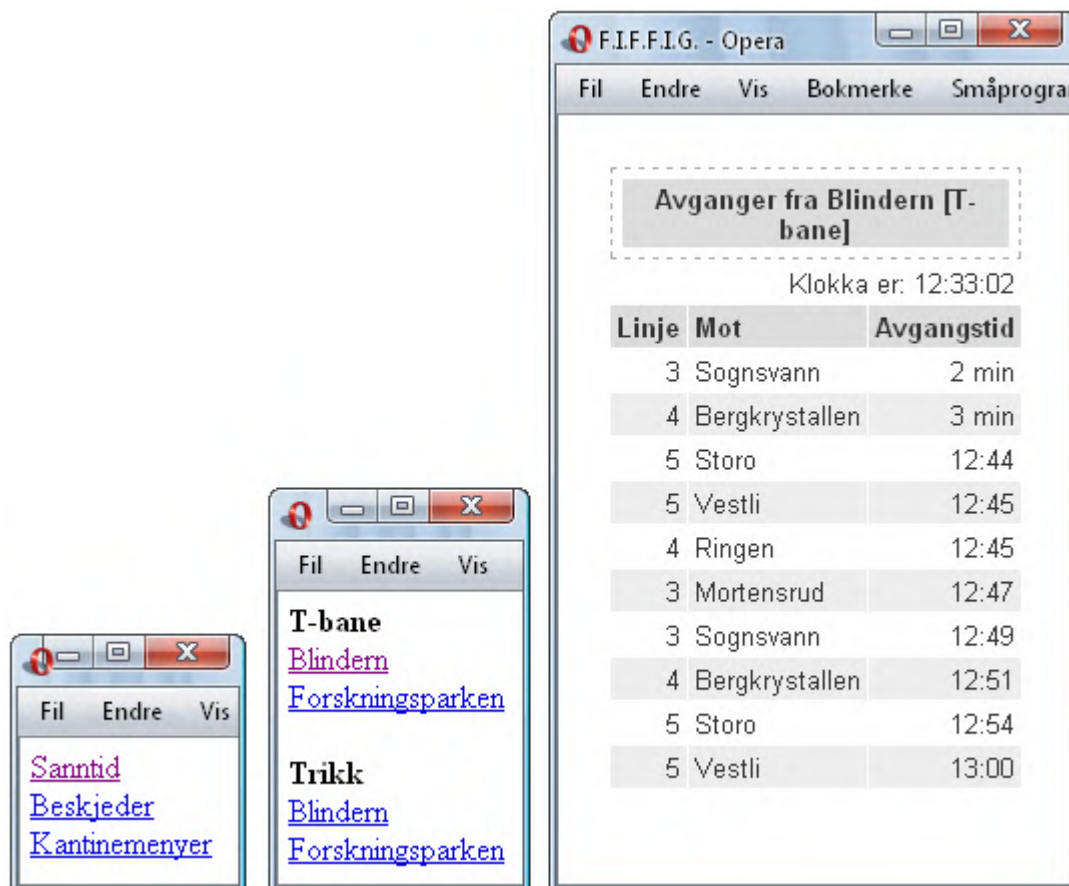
F.I.F.F.I.G. - Opera

Fil Endre Vis Bokmerke Småprogra

Avganger fra Blindern [T-bane]

Klokka er: 12:33:02

| Linje | Mot | Avgangstid |
|---|---|---|
| 3 | Sognsvann | 2 min |
| 4 | Bergkrystallen | 3 min |
| 5 | Storo | 12:44 |
| 5 | Vestli | 12:45 |
| 4 | Ringen | 12:45 |
| 3 | Mortensrud | 12:47 |
| 3 | Sognsvann | 12:49 |
| 4 | Bergkrystallen | 12:51 |
| 5 | Storo | 12:54 |
| 5 | Vestli | 13:00 |

Fil Endre Vis

T-bane
Blindern
Forskningsparken

Trikk
Blindern
Forskningsparken

Fil Endre Vis

Sanntid
Beskjeder
Kantinemenyer